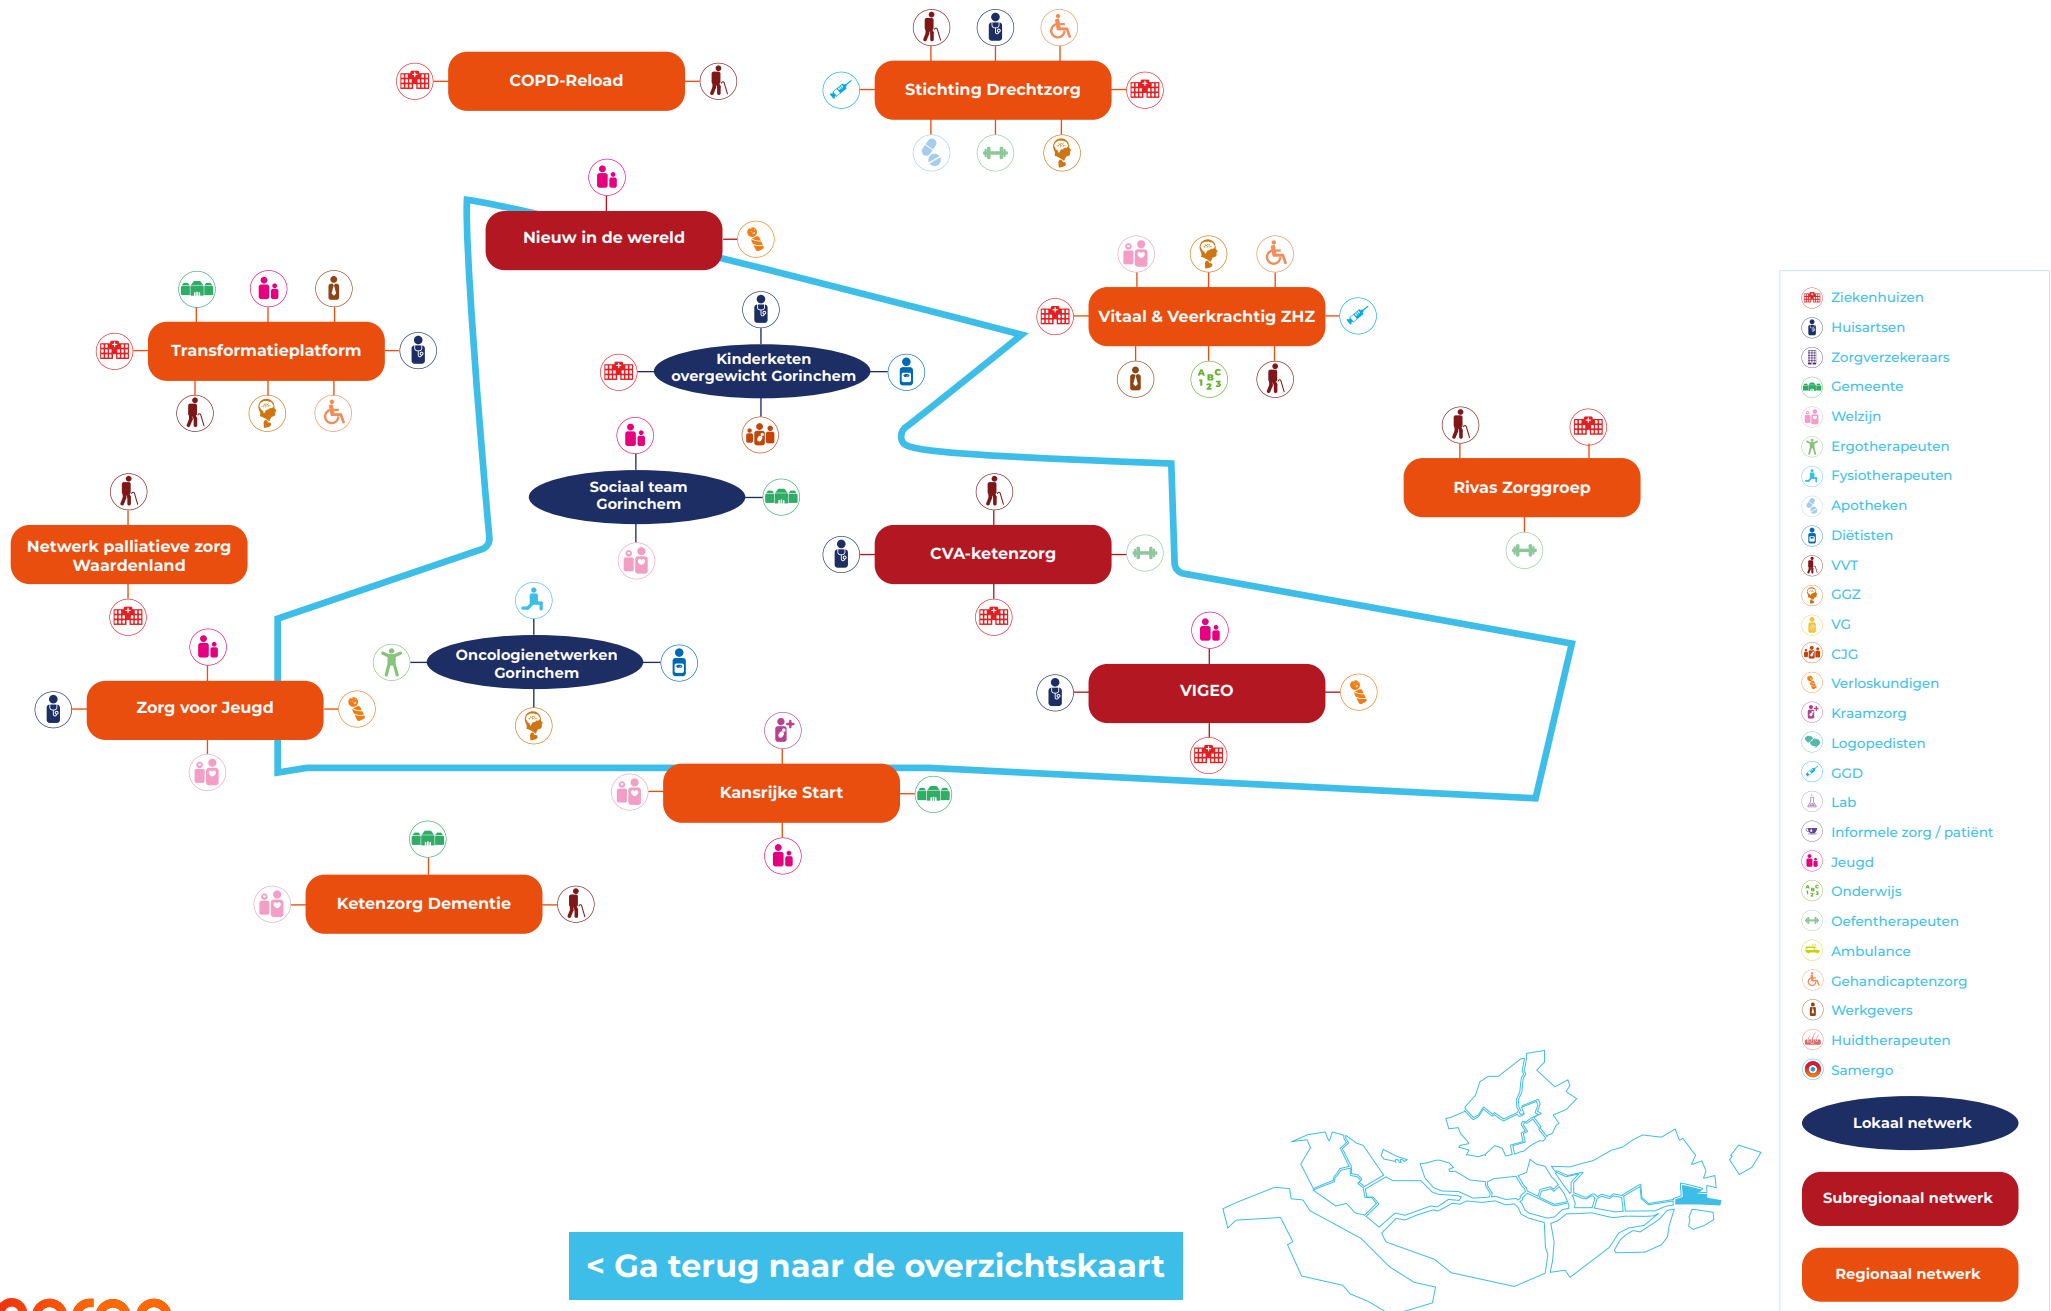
COPD-Reload

Stichting Drechtzorg

Nieuw in de wereld

Transformatieplatform

Kinderketen overgewicht Gorinchem

Vitaal & Veerkrachtig ZHZ

Sociaal team Gorinchem

Rivas Zorggroep

CVA-ketenzorg

Netwerk palliatieve zorg Waardenland

Oncologienetwerken Gorinchem

Zorg voor Jeugd

VIGEO

Kansrijke Start

Ketenzorg Dementie

Ziekenhuizen
Huisartsen
Zorgverzekeraars
Gemeente
Welzijn
Ergotherapeuten
Fysiotherapeuten
Apotheken
Diëtisten
VVT
GGZ
VG
CJG
Verloskundigen
Kraamzorg
Logopedisten
GGD
Lab
Informele zorg / patiënt
Jeugd
Onderwijs
Oefentherapeuten
Ambulance
Gehandicaptenzorg
Werkgevers
Huidtherapeuten
Samergo

Lokaal netwerk

Subregionaal netwerk

Regionaal netwerk

< Ga terug naar de overzichtskaart